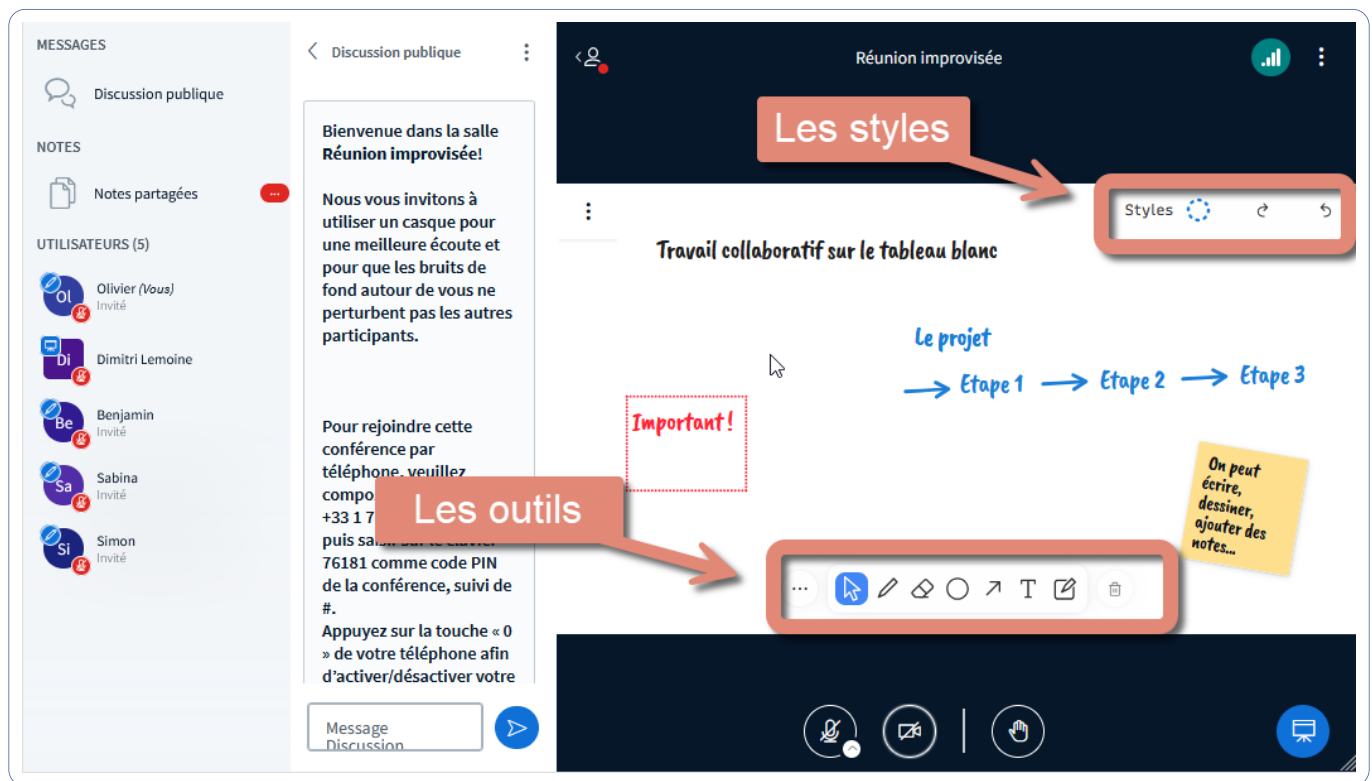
MESSAGES

Discussion publique

NOTES

Notes partagées

UTILISATEURS (5)

Ol Olivier (Vous) Invité

Di Dimitri Lemoine

Be Benjamin Invité

Sa Sabina Invité

Si Simon Invité

Discussion publique

Bienvenue dans la salle **Réunion improvisée**!

Nous vous invitons à utiliser un casque pour une meilleure écoute et pour que les bruits de fond autour de vous ne perturbent pas les autres participants.

Pour rejoindre cette conférence par téléphone, veuillez compo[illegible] +33 1 7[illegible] puis sai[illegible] 76181 comme code PIN de la conférence, suivi de #.
Appuyez sur la touche « 0 » de votre téléphone afin d'activer/désactiver votre

Message Discussion

Réunion improvisée

Les styles

Styles

Travail collaboratif sur le tableau blanc

Le projet

Etape 1 Etape 2 Etape 3

Important !

On peut écrire, dessiner, ajouter des notes...

Les outils

T